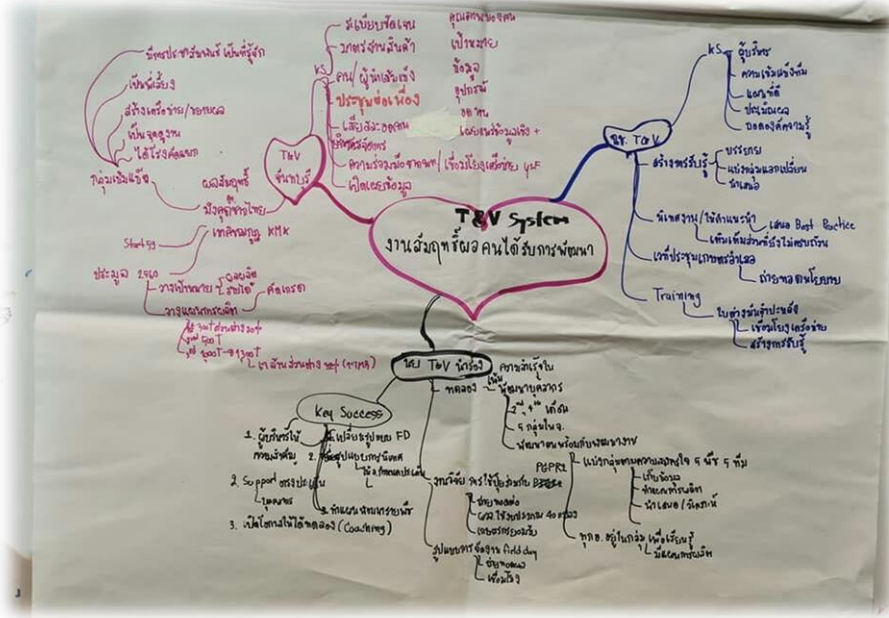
T&V System
งานสัมฤทธิ์ผลคนได้รับการพัฒนา

T&V
ขับเคลื่อน

KS
ระเบียบ/ข้อเสนอ
วางแผนการผลิต
คน/ผู้นำเกษตรกร
ประชุมต่อเนื่อง
เสียงสะท้อนคน
ความร่วมมือ/ภาคีเครือข่าย / เชื่อมโยงเครือข่าย
เปิดเผยข้อมูล

คุณสมบัติของคน
เป้าหมาย
ข้อมูล
อุปกรณ์
อาสา
เผยแพร่ความรู้ +

ประชาสัมพันธ์ เป็นที่รู้จัก
เป็นพี่เลี้ยง
สร้างเครือข่าย/ขยายผล
เป็นจุดเรียน
ได้โจทย์ตรงแผน
กลุ่มเข้มแข็ง
ผลสัมฤทธิ์
มีองค์ความรู้ใหม่
เกษตรกรรุ่นใหม่ KMK
Startup
ประมูล ราคา
วางเป้าหมาย
วางแผนการผลิต
ตลาดนัด
สหกรณ์
ศพก.
คู่ค้า/ตลาด
สินค้าปลอดภัย
GAP
ผู้ขาย
ผู้ผลิต
เกษตรกร

KS
ผู้บริหาร
ครบทุกหน่วย
ครอบคลุม
ประเมินผล
ถอดองค์ความรู้

สร้างความรู้
บรรยาย
แบ่งกลุ่มแลกเปลี่ยน
นำเสนอ

นิเทศงาน/ให้คำแนะนำ
เสนอ Best Practice
เติมเต็มส่วนที่ยังไม่ครบถ้วน
เวทีประชุมเกษตรอำเภอ
ถ่ายทอดนโยบาย
Training
ในตำแหน่งที่เหมาะสม
เชื่อมโยงเครือข่าย
สร้างองค์ความรู้

ใช้ T&V นำร่อง
ความสำเร็จใน
ทดลอง
พัฒนาบุคลากร
2 ครั้ง/เดือน
5 กลุ่มใหญ่
พัฒนาตนเองพร้อมกับพัฒนางาน
วางแผน
PGPR
แบ่งกลุ่มตามความสนใจ 5 ทีม
เก็บข้อมูล
วิเคราะห์ข้อมูล
นำเสนอ/วิเคราะห์
ทุก อ. อยู่ในกลุ่ม เพื่อเรียนรู้
มีสมาชิกทุกคน
ชัยภูมิ
ใช้ระยะเวลา 40 ครั้ง
เยี่ยมเยียน
รูปแบบการจัดงาน Field day
ชัยภูมิ
หน่วยงาน

Key Success
1. ผู้บริหารให้ความสำคัญ
2. Support งบประมาณ
3. เปิดโอกาสให้ได้ทดลอง (Coaching)
1. เปลี่ยนรูปแบบ FD
2. รูปแบบการนิเทศ
3. พัฒนาศักยภาพ
4. ทักษะ เทคนิคการขยายผล